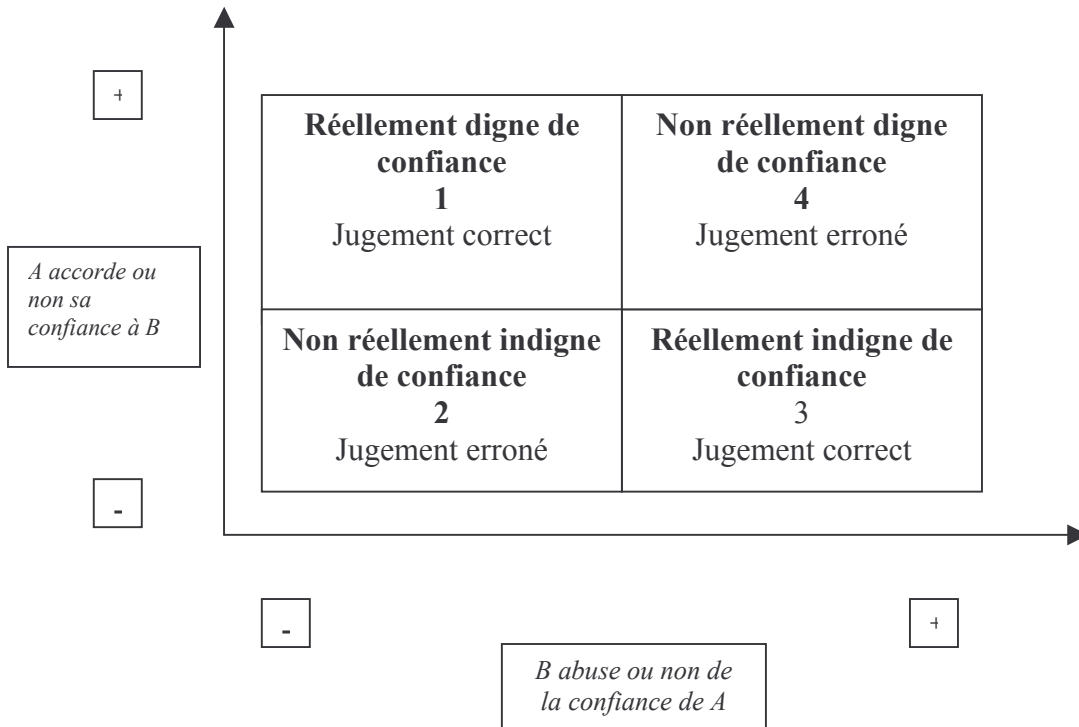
+

A accorde ou non sa confiance à B

-

| Réellement digne de confiance 1 Jugement correct | Non réellement digne de confiance 4 Jugement erroné |
|---|---|
| Non réellement indigne de confiance 2 Jugement erroné | Réellement indigne de confiance 3 Jugement correct |

-

+

B abuse ou non de la confiance de A